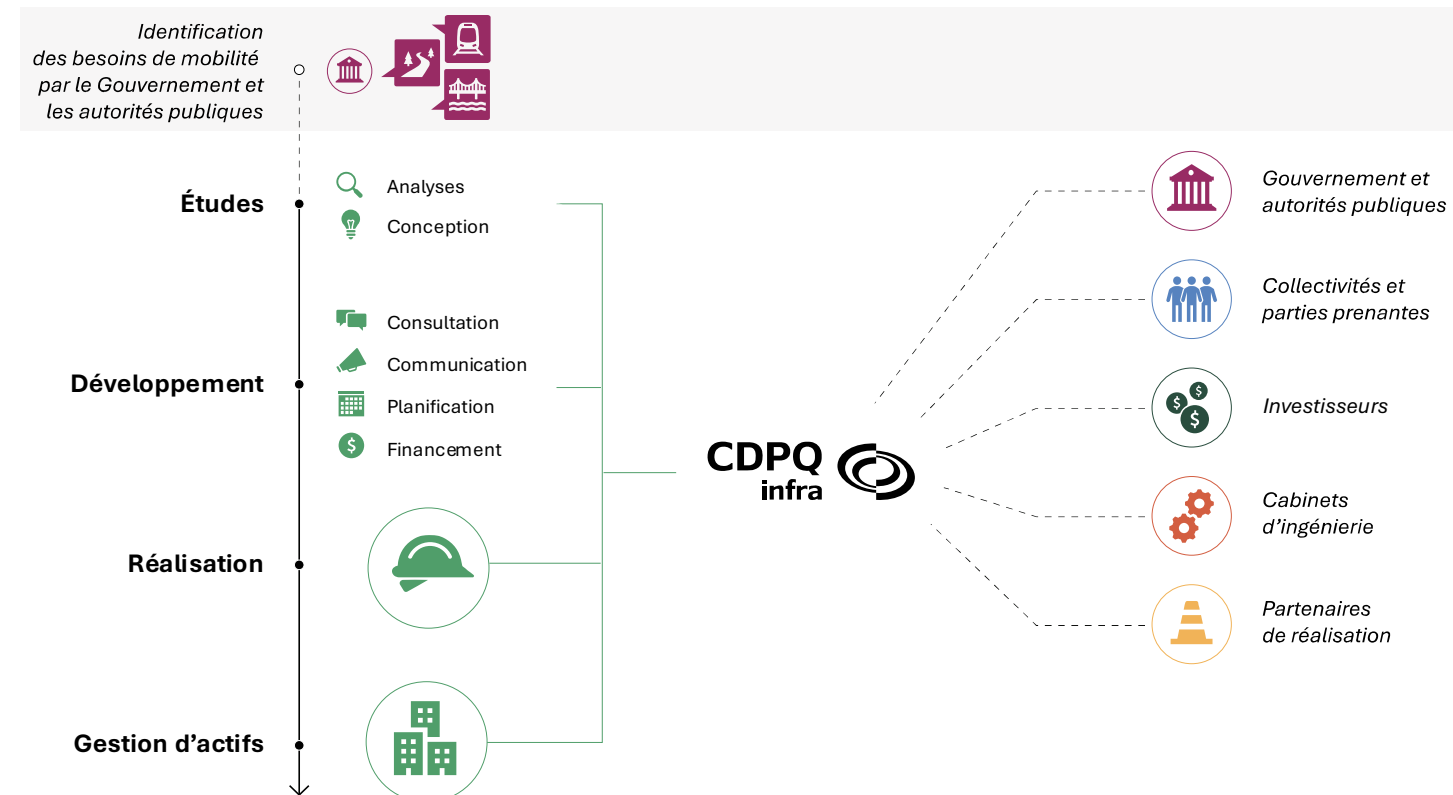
Identification des besoins de mobilité par le Gouvernement et les autorités publiques

Études

Analyses

Conception

Développement

Consultation

Communication

Planification

Financement

Réalisation

Gestion d'actifs

CDPQ infra

Gouvernement et autorités publiques

Collectivités et parties prenantes

Investisseurs

Cabinets d'ingénierie

Partenaires de réalisation